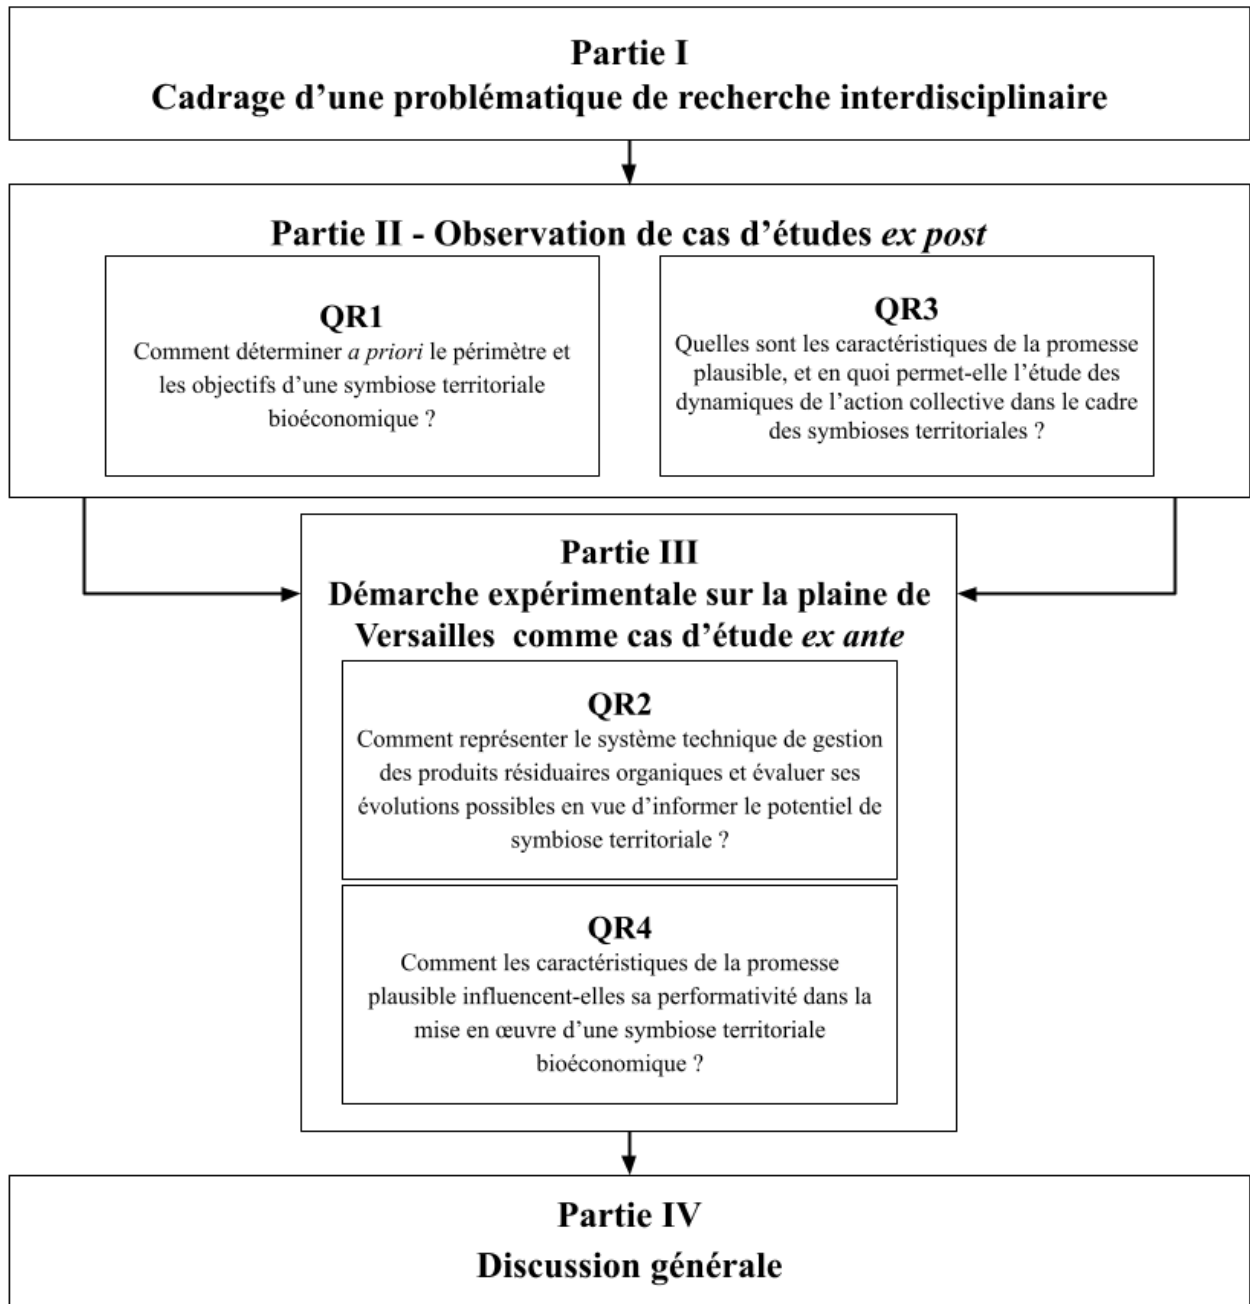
Partie I
Cadrage d’une problématique de recherche interdisciplinaire

Partie II - Observation de cas d’études ex post

QR1
Comment déterminer a priori le périmètre et les objectifs d’une symbiose territoriale bioéconomique ?

QR3
Quelles sont les caractéristiques de la promesse plausible, et en quoi permet-elle l’étude des dynamiques de l’action collective dans le cadre des symbioses territoriales ?

Partie III
Démarche expérimentale sur la plaine de Versailles comme cas d’étude ex ante

QR2
Comment représenter le système technique de gestion des produits résiduaires organiques et évaluer ses évolutions possibles en vue d’informer le potentiel de symbiose territoriale ?

QR4
Comment les caractéristiques de la promesse plausible influencent-elles sa performativité dans la mise en œuvre d’une symbiose territoriale bioéconomique ?

Partie IV
Discussion générale